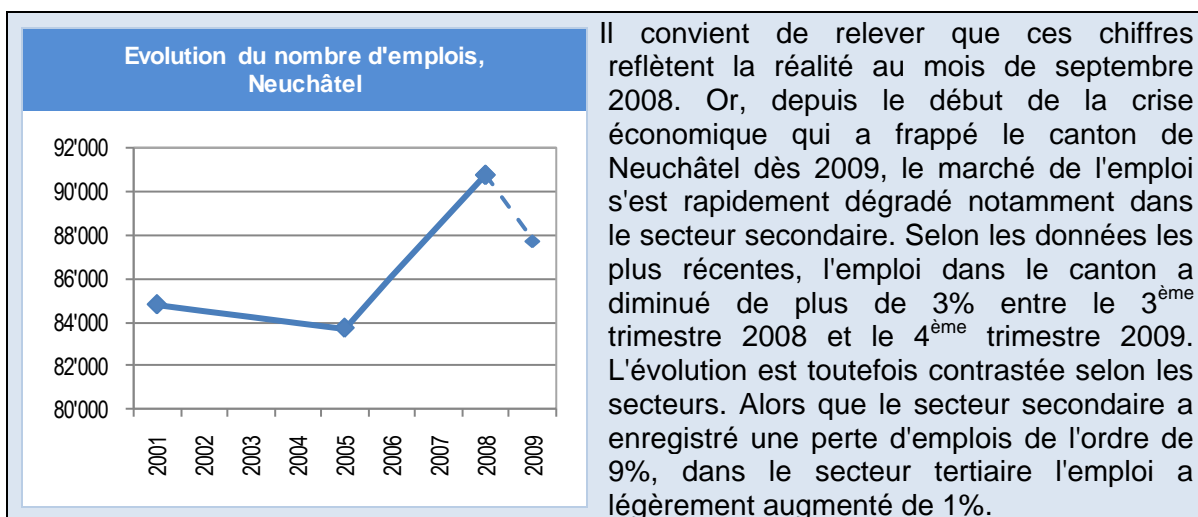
Evolution du nombre d'emplois, Neuchâtel

92'000
90'000
88'000
86'000
84'000
82'000
80'000

2001 2002 2003 2004 2005 2006 2007 2008 2009

Il convient de relever que ces chiffres reflètent la réalité au mois de septembre 2008. Or, depuis le début de la crise économique qui a frappé le canton de Neuchâtel dès 2009, le marché de l'emploi s'est rapidement dégradé notamment dans le secteur secondaire. Selon les données les plus récentes, l'emploi dans le canton a diminué de plus de 3% entre le 3$^{ème}$ trimestre 2008 et le 4$^{ème}$ trimestre 2009. L'évolution est toutefois contrastée selon les secteurs. Alors que le secteur secondaire a enregistré une perte d'emplois de l'ordre de 9%, dans le secteur tertiaire l'emploi a légèrement augmenté de 1%.